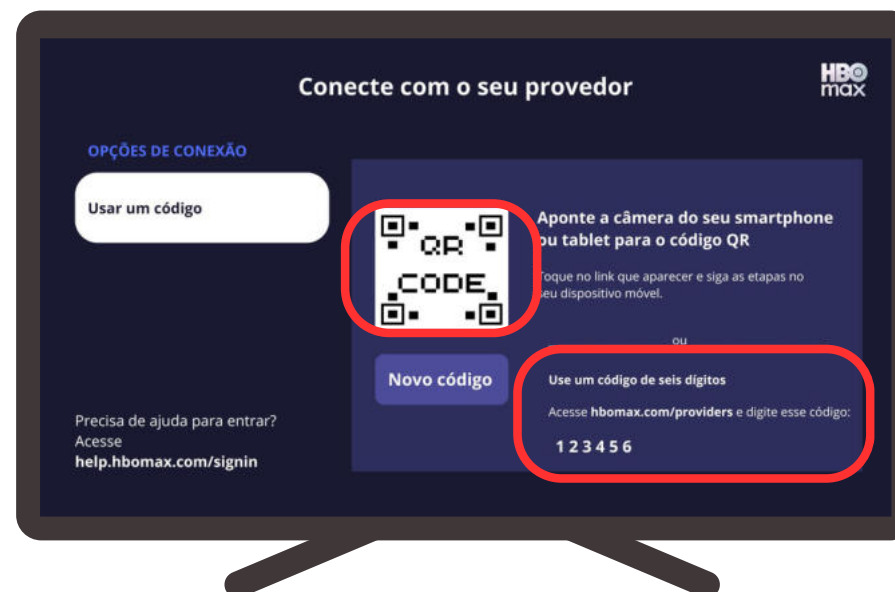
Conecte com o seu provedor

HBO max

OPÇÕES DE CONEXÃO

Usar um código

QR CODE

Aponte a câmera do seu smartphone ou tablet para o código QR

Toque no link que aparecer e siga as etapas no seu dispositivo móvel.

ou

Novo código

Use um código de seis dígitos

Acesse hbomax.com/providers e digite esse código:

1 2 3 4 5 6

Precisa de ajuda para entrar?
Acesse
help.hbomax.com/signin